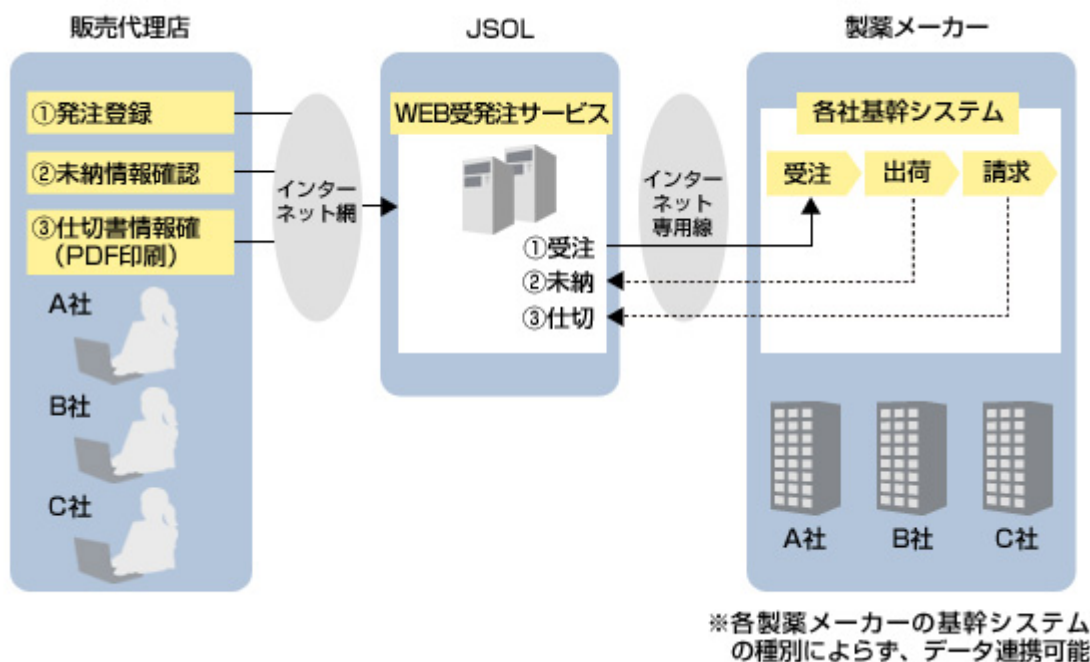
販売代理店

①発注登録

②未納情報確認

③仕切書情報確（PDF印刷）

A社

B社

C社

インターネット網

JSOL

WEB受発注サービス

①受注

②未納

③仕切

インターネット専用線

製薬メーカー

各社基幹システム

受注

出荷

請求

A社

B社

C社

※各製薬メーカーの基幹システムの種別によらず、データ連携可能